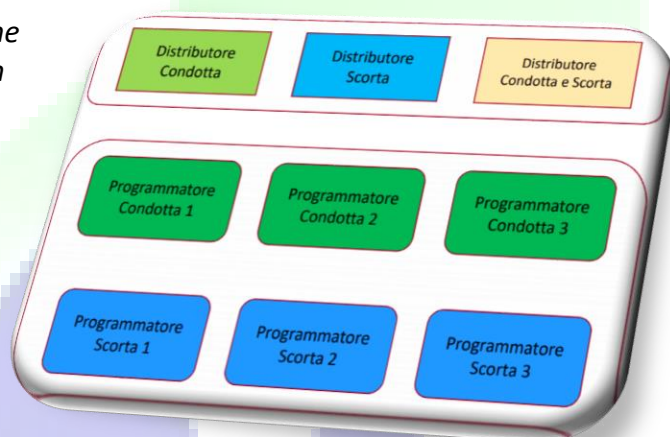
ne
n

Distributore Condotta

Distributore Scorta

Distributore Condotta e Scorta

Programmatore Condotta 1

Programmatore Condotta 2

Programmatore Condotta 3

Programmatore Scorta 1

Programmatore Scorta 2

Programmatore Scorta 3